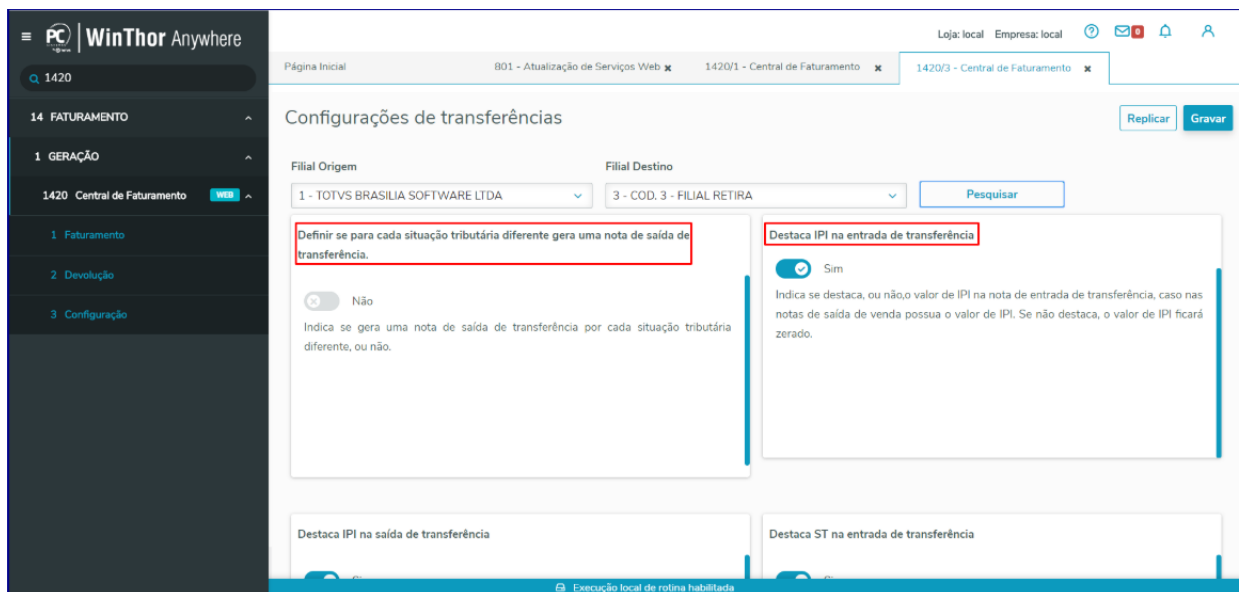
≡ PC | WinThor Anywhere

1420

14 FATURAMENTO

1 GERAÇÃO

1420 Central de Faturamento WEB

1 Faturamento

2 Devolução

3 Configuração

Loja: local Empresa: local 0

Página Inicial

801 - Atualização de Serviços Web

1420/1 - Central de Faturamento

1420/3 - Central de Faturamento

Configurações de transferências

Replicar

Gravar

Filial Origem

1 - TOTVS BRASILIA SOFTWARE LTDA

Filial Destino

3 - COD. 3 - FILIAL RETIRA

Pesquisar

Definir se para cada situação tributária diferente gera uma nota de saída de transferência.

Não

Indica se gera uma nota de saída de transferência por cada situação tributária diferente, ou não.

Destaca IPI na entrada de transferência

Sim

Indica se destaca, ou não,o valor de IPI na nota de entrada de transferência, caso nas notas de saída de venda possua o valor de IPI. Se não destaca, o valor de IPI ficará zerado.

Destaca IPI na saída de transferência

Destaca ST na entrada de transferência

Execução local de rotina habilitada